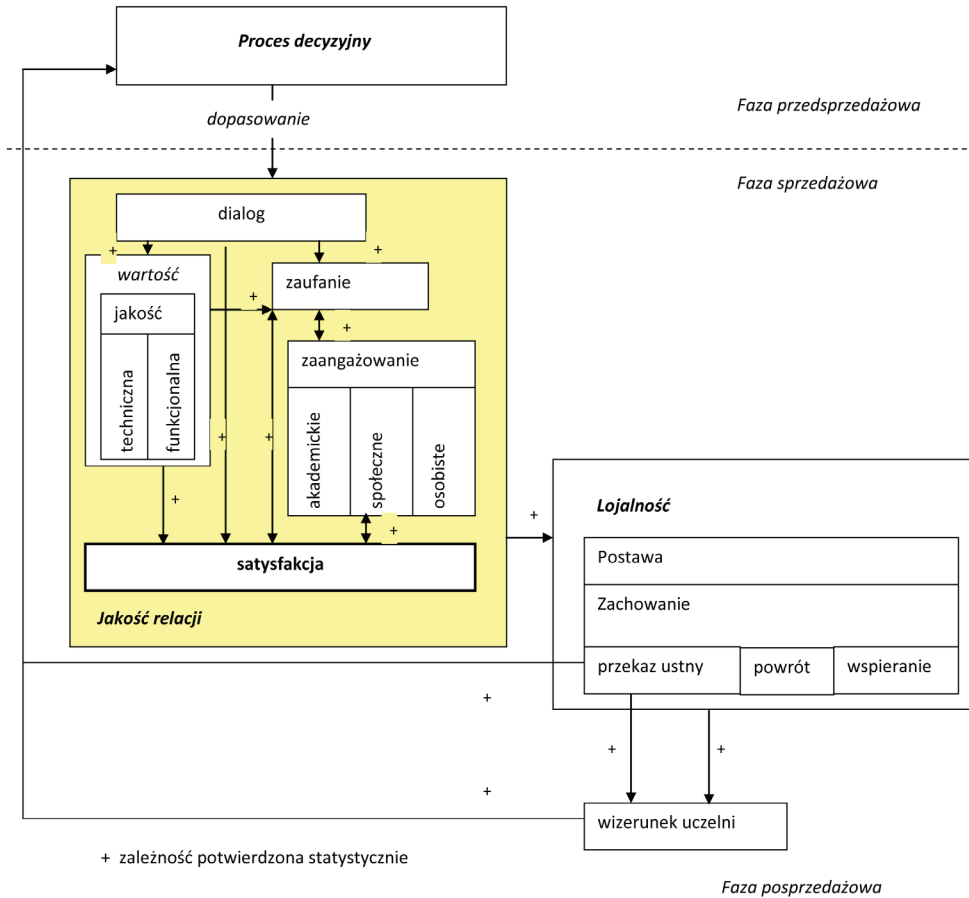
Proces decyzyjny

dopasowanie

Faza przedsprzedażowa

Faza sprzedażowa

dialog

+

+

wartość

zaufanie

+

jakość

+

techniczna

funkcjonalna

zaangażowanie

akademickie

społeczne

osobiste

+

+

+

+

+

satysfakcja

Jakość relacji

Lojalność

Postawa

Zachowanie

przekaz ustny

powrót

wspieranie

+

+

+

+

wizerunek uczelni

+ zależność potwierdzona statystycznie

Faza posprzedażowa